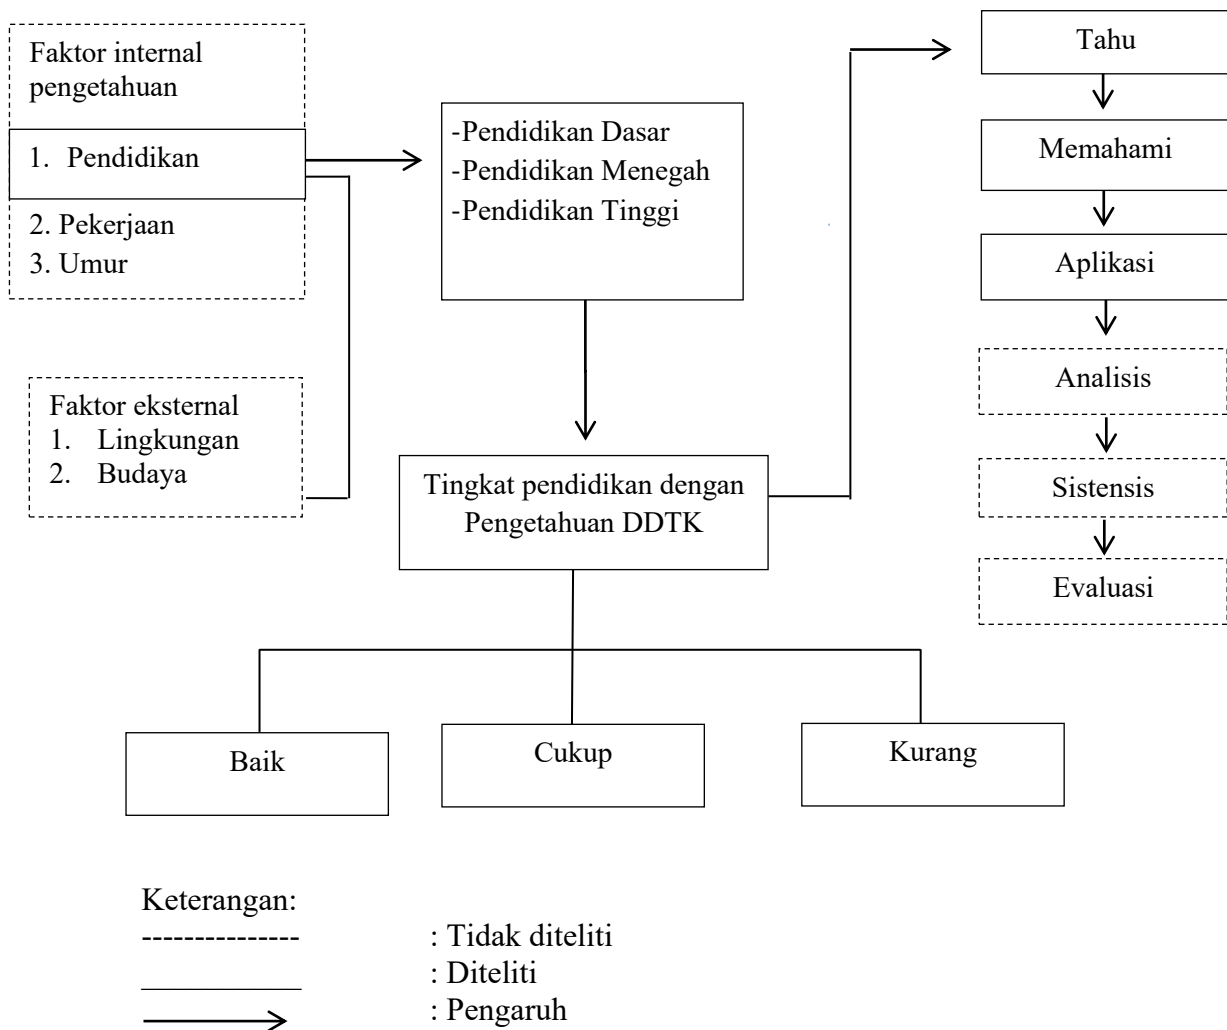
Faktor internal pengetahuan

1. Pendidikan

2. Pekerjaan
3. Umur

Faktor eksternal
1. Lingkungan
2. Budaya

-Pendidikan Dasar
-Pendidikan Menegah
-Pendidikan Tinggi

Tingkat pendidikan dengan Pengetahuan DDTK

Tahu

Memahami

Aplikasi

Analisis

Sistensis

Evaluasi

Baik

Cukup

Kurang

Keterangan:
-------------- : Tidak diteliti
: Diteliti
: Pengaruh